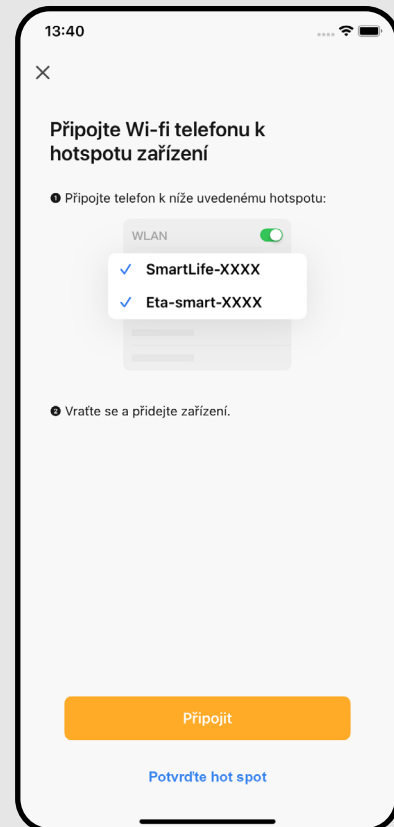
13:40

×

Připojte Wi-fi telefonu k hotspotu zařízení

❶ Připojte telefon k níže uvedenému hotspotu:

WLAN

✓ SmartLife-XXXX

✓ Eta-smart-XXXX

❷ Vraťte se a přidejte zařízení.

Připojit

Potvrďte hot spot